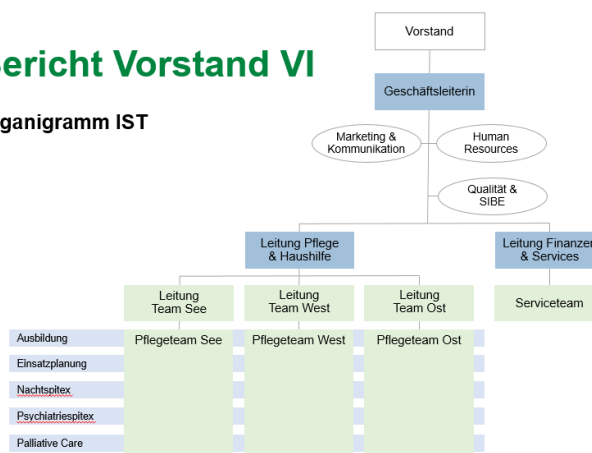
ericht Vorstand VI

ganigramm IST

Vorstand

Geschäftsleiterin

Marketing & Kommunikation

Human Resources

Qualität & SIBE

Leitung Pflege & Haushilfe

Leitung Finanzen & Services

Leitung Team See

Leitung Team West

Leitung Team Ost

Serviceteam

Pflegeteam See

Pflegeteam West

Pflegeteam Ost

Ausbildung

Einsatzplanung

Nachtspitex

Psychiatriespitex

Palliative Care